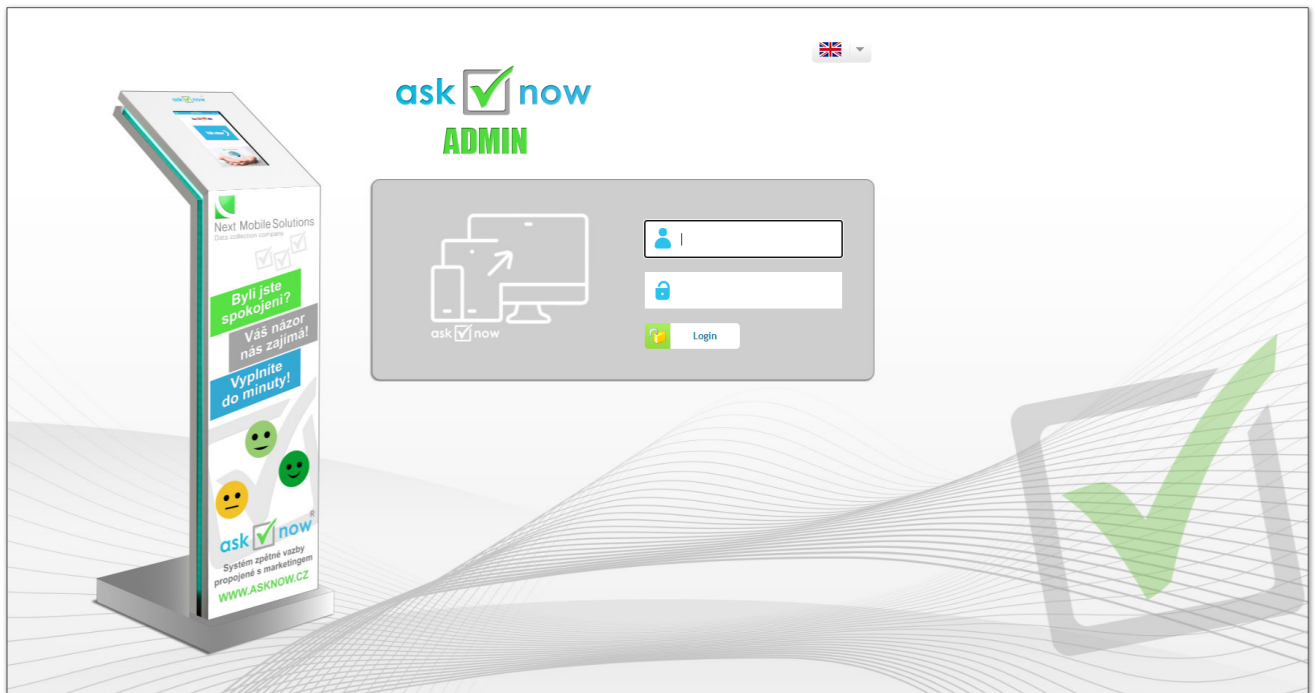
ask now
ADMIN

Login

ask now

Next Mobile Solutions
Data collection company

Byli jste spokojeni?
Váš názor nás zajímá!
Vyplnite do minuty!

ask now
Systém zpětné vazby propojené s marketingem
WWW.ASKNOW.CZ